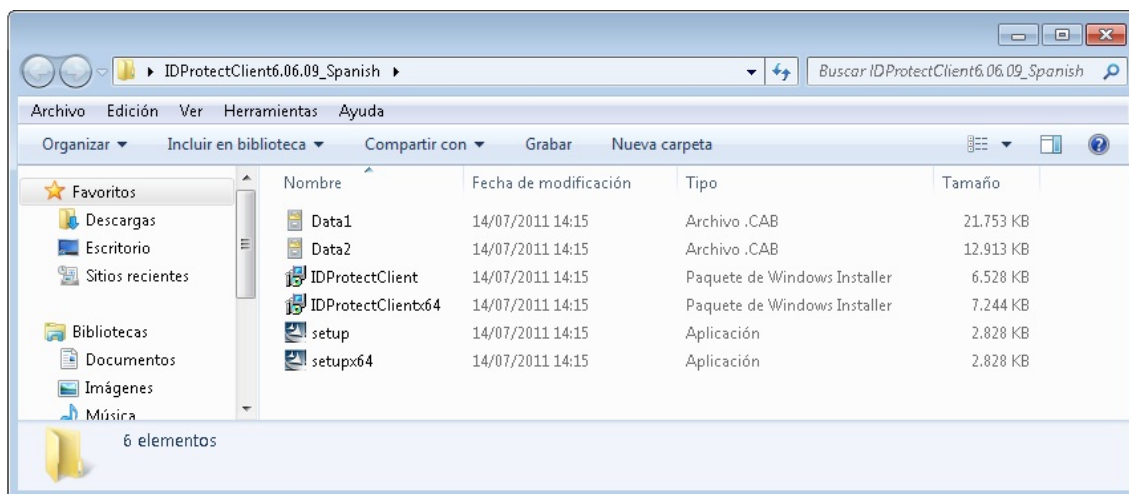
IDProtectClient6.06.09_Spanish
Buscar IDProtectClient6.06.09_Spanish

Archivo Edición Ver Herramientas Ayuda

Organizar ▾ Incluir en biblioteca ▾ Compartir con ▾ Grabar Nueva carpeta

Favoritos
Descargas
Escritorio
Sitios recientes

Bibliotecas
Documentos
Imágenes
Música

| Nombre | Fecha de modificación | Tipo | Tamaño |
|---|---|---|---|
| Data1 | 14/07/2011 14:15 | Archivo .CAB | 21.753 KB |
| Data2 | 14/07/2011 14:15 | Archivo .CAB | 12.913 KB |
| IDProtectClient | 14/07/2011 14:15 | Paquete de Windows Installer | 6.528 KB |
| IDProtectClientx64 | 14/07/2011 14:15 | Paquete de Windows Installer | 7.244 KB |
| setup | 14/07/2011 14:15 | Aplicación | 2.828 KB |
| setupx64 | 14/07/2011 14:15 | Aplicación | 2.828 KB |

6 elementos